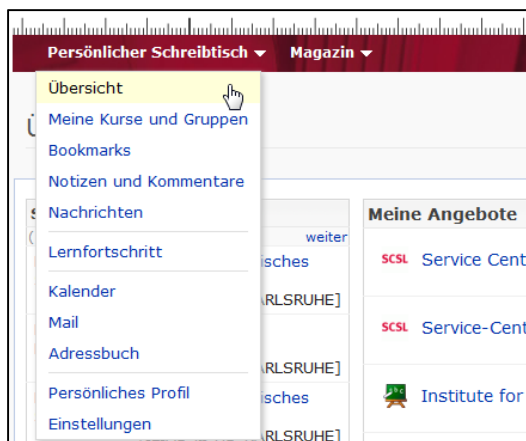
Persönlicher Schreibtisch Magazin

Übersicht
Meine Kurse und Gruppen
Bookmarks
Notizen und Kommentare
Nachrichten
Lernfortschritt
Kalender
Mail
Adressbuch
Persönliches Profil
Einstellungen

Ü

S
(
weiter
isches
RLSRUHE]
isches
RLSRUHE]
isches
RLSRUHE]

Meine Angebote
SCSL Service Cent
SCSL Service-Cent
Institute for